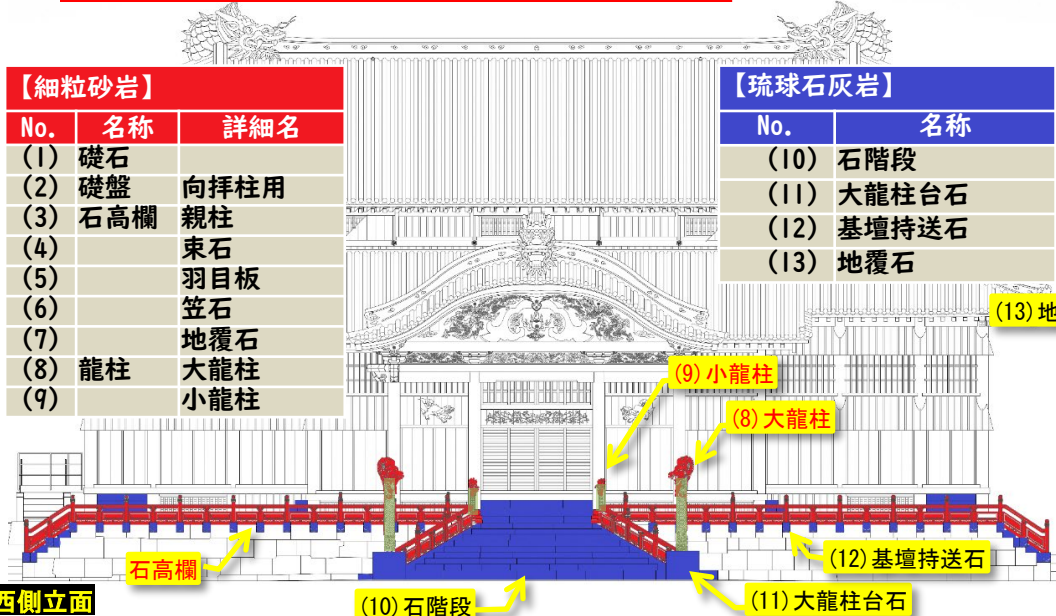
【細粒砂岩】

| No. | 名称 | 詳細名 |
|---|---|---|
| (1) | 礎石 | |
| (2) | 礎盤 | 向拝柱用 |
| (3) | 石高欄 | 親柱 |
| (4) | | 束石 |
| (5) | | 羽目板 |
| (6) | | 笠石 |
| (7) | | 地覆石 |
| (8) | 龍柱 | 大龍柱 |
| (9) | | 小龍柱 |

【琉球石灰岩】

| No. | 名称 |
|---|---|
| (10) | 石階段 |
| (11) | 大龍柱台石 |
| (12) | 基壇持送石 |
| (13) | 地覆石 |

(13) 地

(9) 小龍柱

(8) 大龍柱

石高欄

(12) 基壇持送石

西側立面

(10) 石階段

(11) 大龍柱台石